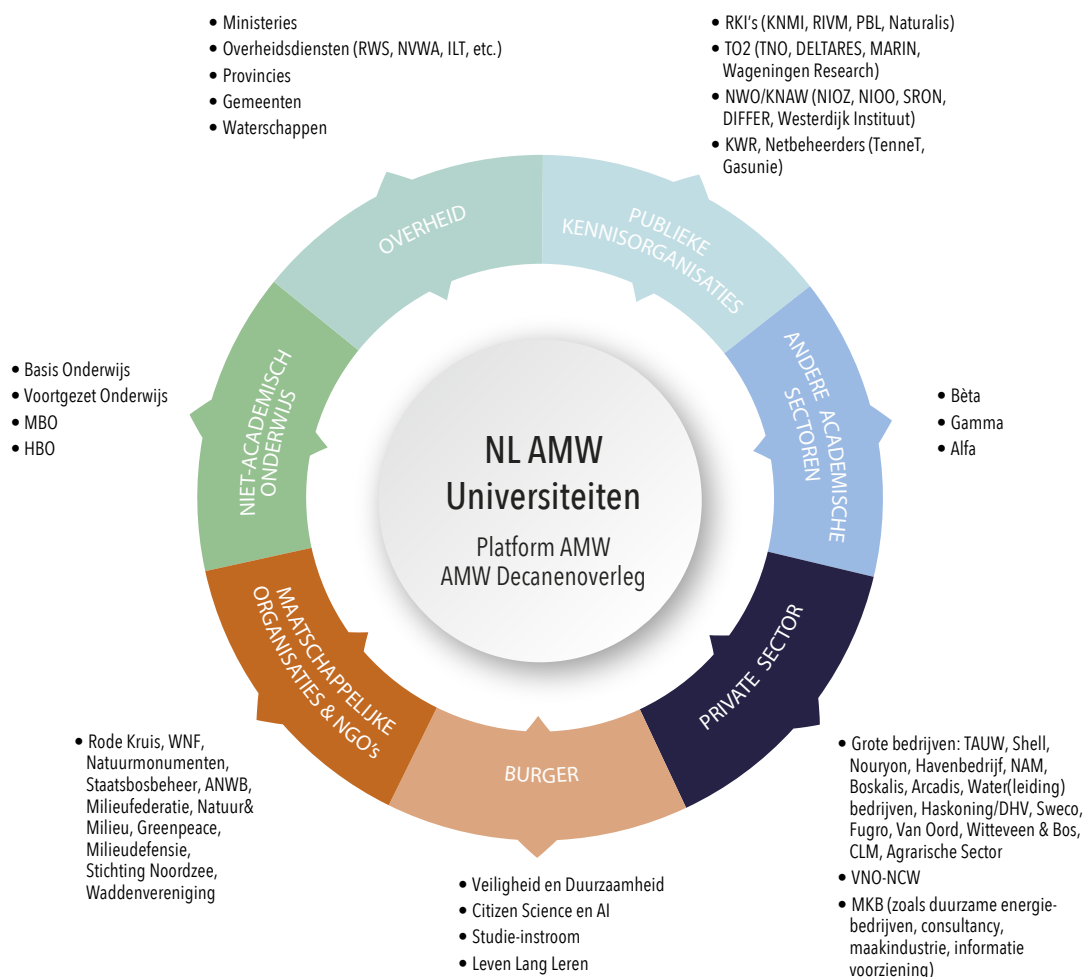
• Ministeries
• Overheidsdiensten (RWS, NVWA, ILT, etc.)
• Provincies
• Gemeenten
• Waterschappen

• RKI's (KNMI, RIVM, PBL, Naturalis)
• TO2 (TNO, DELTARES, MARIN, Wageningen Research)
• NWO/KNAW (NIOZ, NIOO, SRON, DIFFER, Westerdijk Instituut)
• KWR, Netbeheerders (TenneT, Gasunie)

OVERHEID

PUBLIEKE KENNISORGANISATIES

• Basis Onderwijs
• Voortgezet Onderwijs
• MBO
• HBO

NIET-ACADEMISCH ONDERWIJS

ANDERE ACADEMISCHE SECTOREN

• Bèta
• Gamma
• Alfa

NL AMW Universiteiten

Platform AMW
AMW Decanenoverleg

MAATSCHAPPELIJKE ORGANISATIES & NGO's

PRIVATE SECTOR

BURGER

• Rode Kruis, WNF, Natuurmonumenten, Staatsbosbeheer, ANWB, Milieufederatie, Natuur& Milieu, Greenpeace, Milieudefensie, Stichting Noordzee, Waddenvereniging

• Grote bedrijven: TAUW, Shell, Nouryon, Havenbedrijf, NAM, Boskalis, Arcadis, Water(leiding) bedrijven, Haskoning/DHV, Sweco, Fugro, Van Oord, Witteveen & Bos, CLM, Agrarische Sector
• VNO-NCW
• MKB (zoals duurzame energiebedrijven, consultancy, maakindustrie, informatie voorziening)

• Veiligheid en Duurzaamheid
• Citizen Science en AI
• Studie-instroom
• Leven Lang Leren